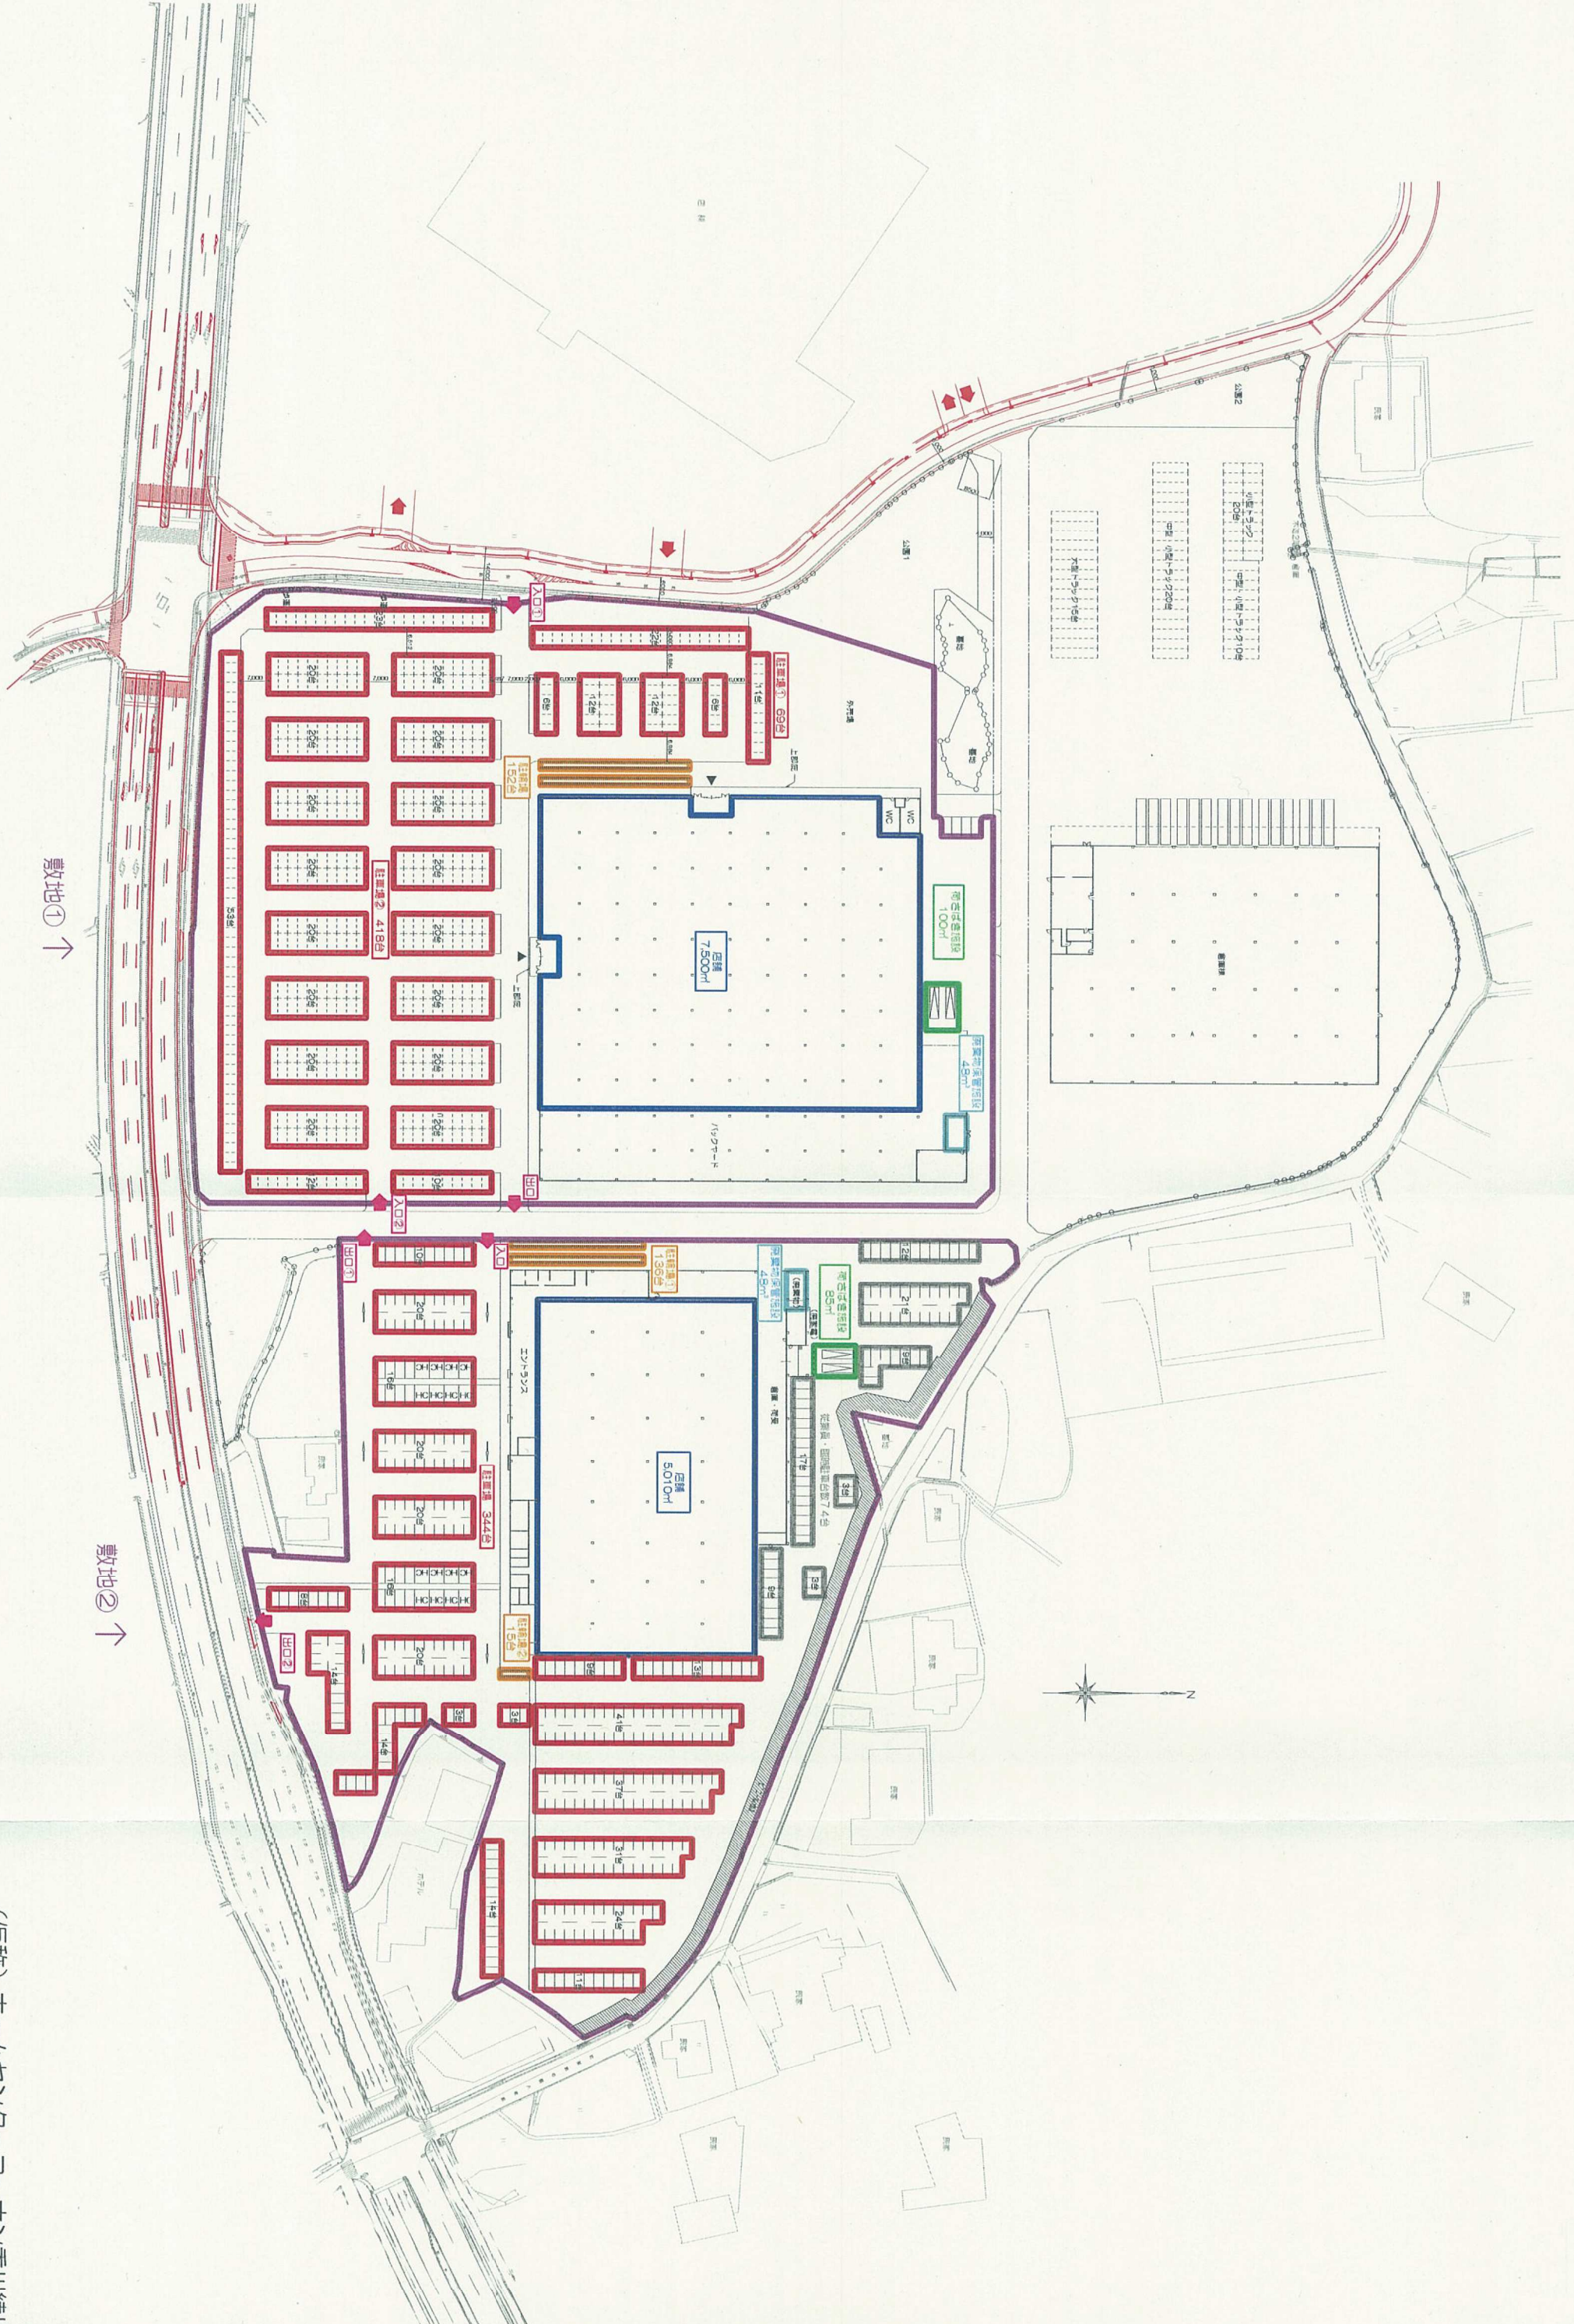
敷地①
敷地②
入口①
入口②
入口
出口①
出口②
出口
駐車場① 69台
駐車場② 418台
駐車場 344台
駐輪場 152台
駐輪場① 136台
駐輪場② 15台
店舗 7,500㎡
店舗 5,010㎡
廃棄物保管施設 100㎡
廃棄物保管施設 85㎡
廃棄物保管施設 48㎡
廃棄物保管施設 48㎡
バックヤード
エントランス
WC
従業員・臨時駐車台数 74台
26台
20台
12台
8台
11台
3台
14台
17台
41台
37台
31台
24台
11台
公園1
公園2
大型トラック15台
中型トラック20台
小型トラック10台
N